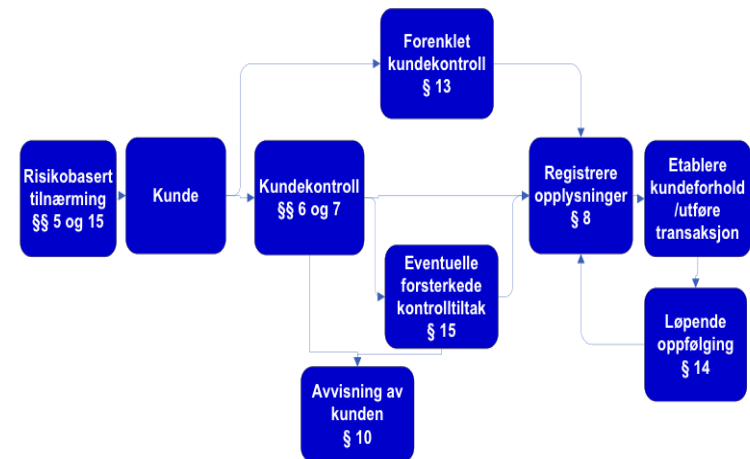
Forenklet kundekontroll
§ 13

Risikobasert tilnærming
§§ 5 og 15

Kunde

Kundekontroll
§§ 6 og 7

Registrere opplysninger
§ 8

Etablere kundeforhold /utføre transaksjon

Eventuelle forsterkede kontrolltiltak
§ 15

Løpende oppfølging
§ 14

Avvisning av kunden
§ 10